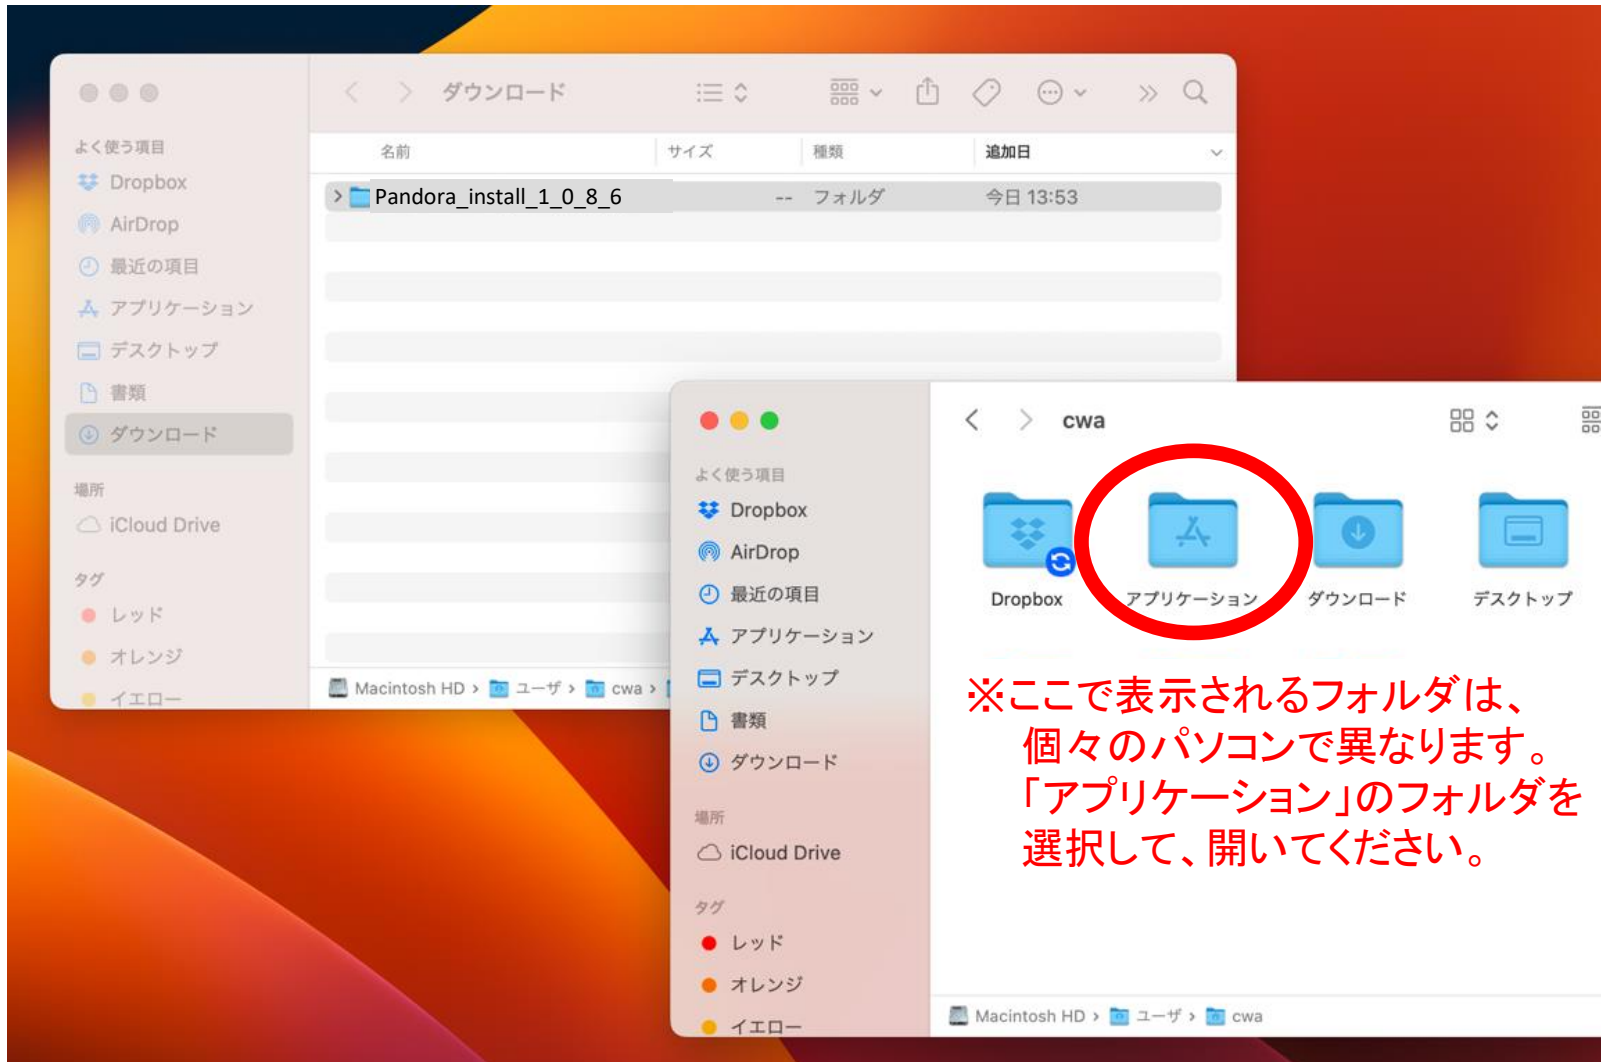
ダウンロード

よく使う項目
Dropbox
AirDrop
最近の項目
アプリケーション
デスクトップ
書類
ダウンロード

場所
iCloud Drive

タグ
レッド
オレンジ
イエロー

| 名前 | サイズ | 種類 | 追加日 |
|---|---|---|---|
| Pandora_install_1_0_8_6 | -- | フォルダ | 今日 13:53 |

Macintosh HD › ユーザ › cwa ›

よく使う項目
Dropbox
AirDrop
最近の項目
アプリケーション
デスクトップ
書類
ダウンロード

場所
iCloud Drive

タグ
レッド
オレンジ
イエロー

cwa

Dropbox
アプリケーション
ダウンロード
デスクトップ

※ここで表示されるフォルダは、個々のパソコンで異なります。「アプリケーション」のフォルダを選択して、開いてください。

Macintosh HD › ユーザ › cwa